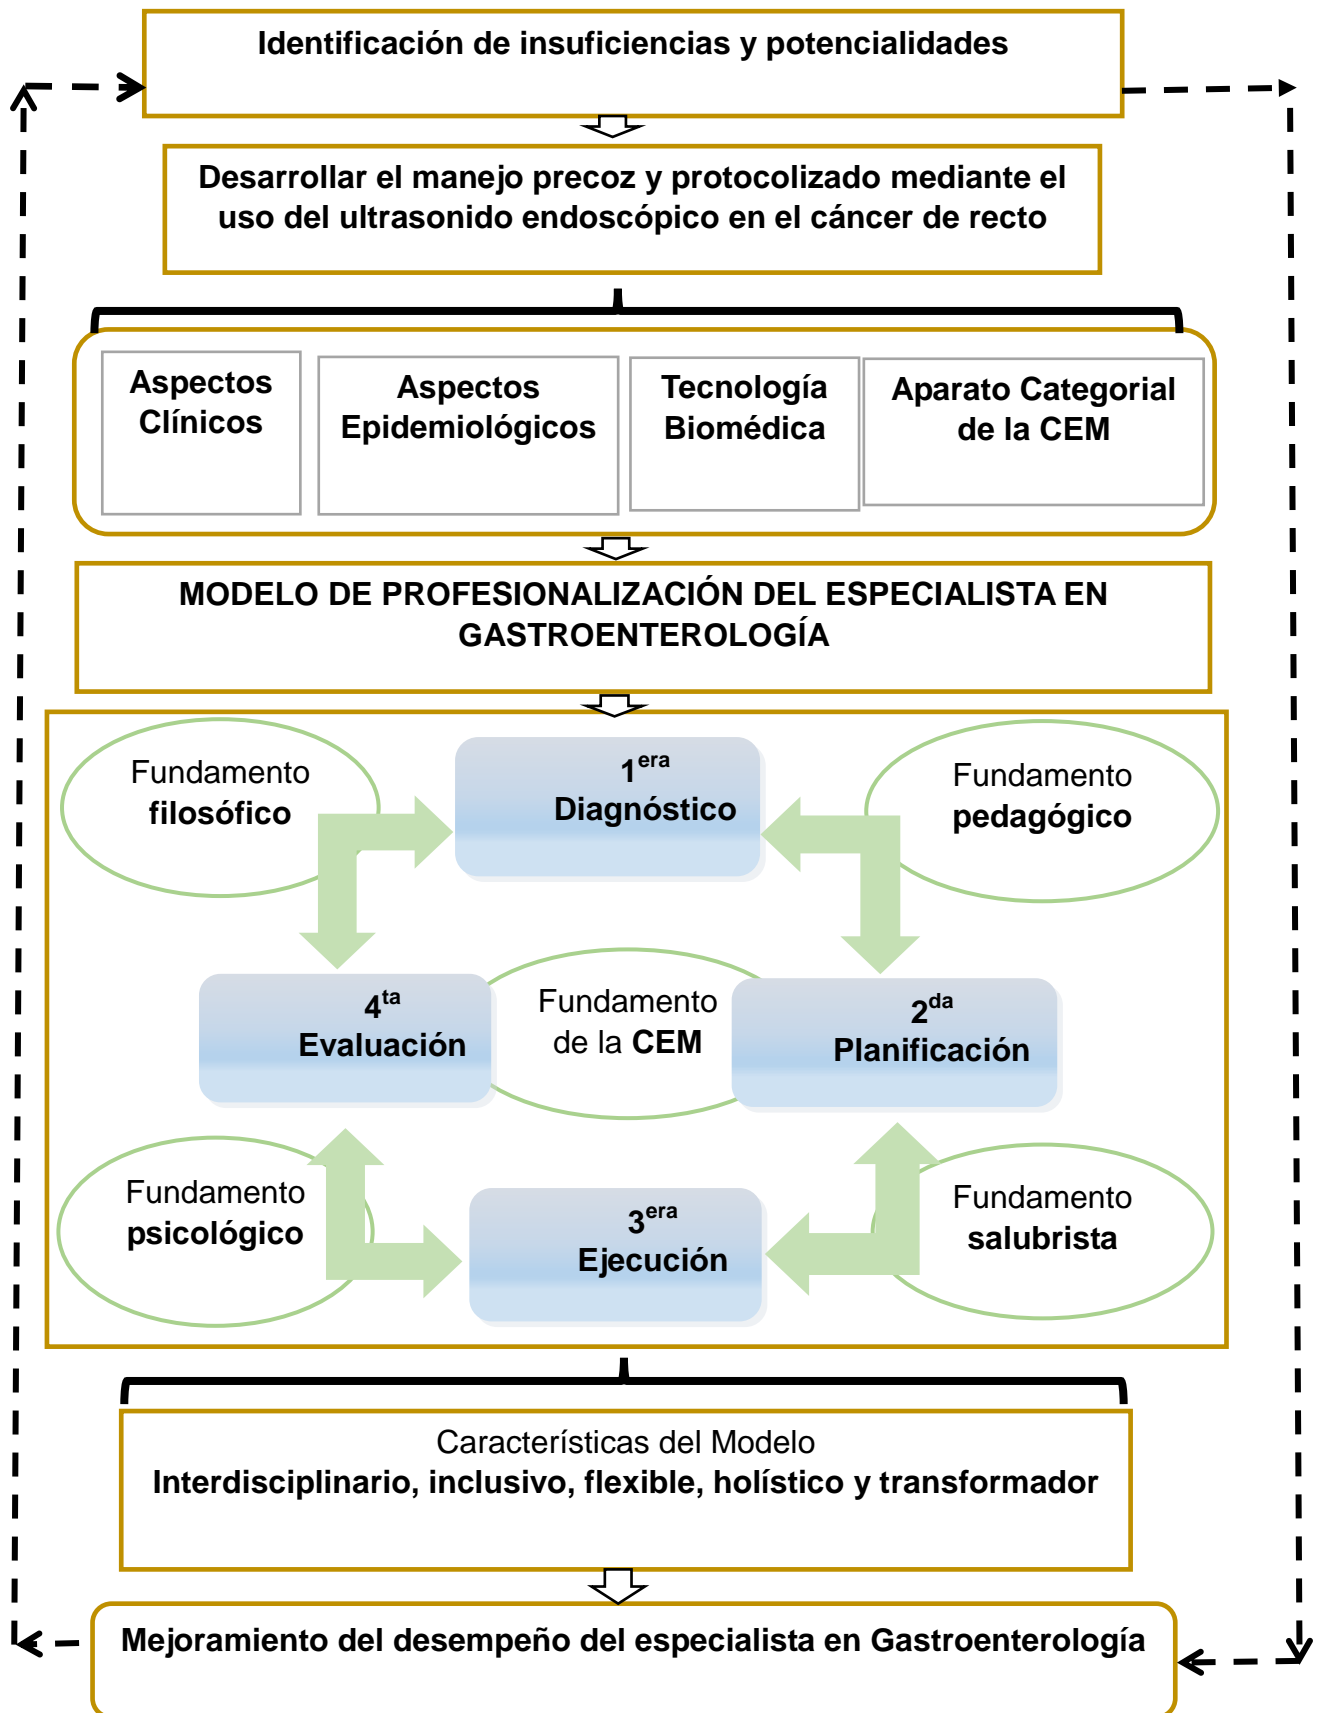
Identificación de insuficiencias y potencialidades

Desarrollar el manejo precoz y protocolizado mediante el uso del ultrasonido endoscópico en el cáncer de recto

Aspectos Clínicos

Aspectos Epidemiológicos

Tecnología Biomédica

Aparato Categorial de la CEM

MODELO DE PROFESIONALIZACIÓN DEL ESPECIALISTA EN GASTROENTEROLOGÍA

Fundamento filosófico

$1^{era}$ Diagnóstico

Fundamento pedagógico

$4^{ta}$ Evaluación

Fundamento de la CEM

$2^{da}$ Planificación

Fundamento psicológico

$3^{era}$ Ejecución

Fundamento salubrista

Características del Modelo
Interdisciplinario, inclusivo, flexible, holístico y transformador

Mejoramiento del desempeño del especialista en Gastroenterología